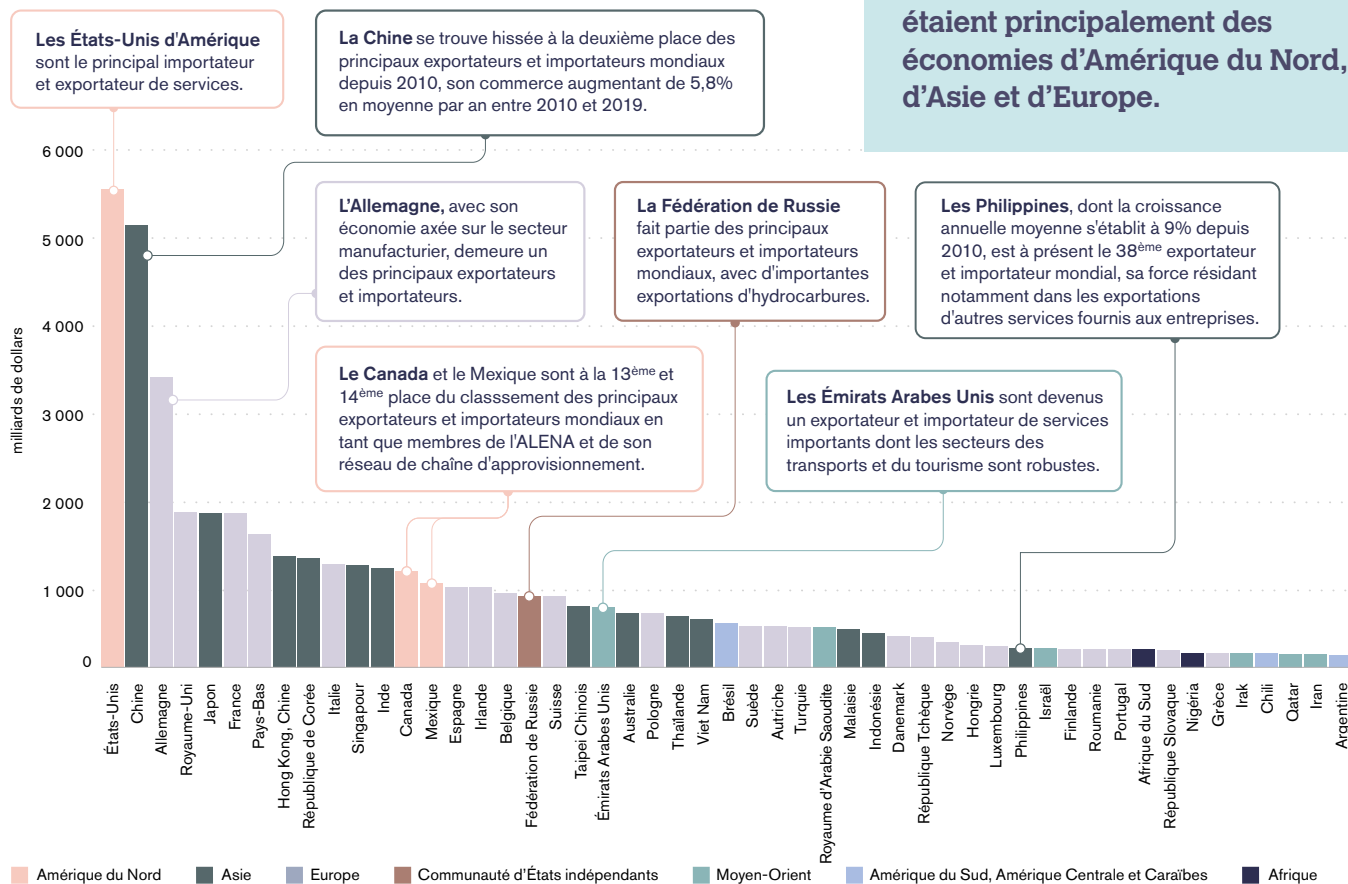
étaient principalement des économies d'Amérique du Nord, d'Asie et d'Europe.

**Les États-Unis d'Amérique** sont le principal importateur et exportateur de services.

**La Chine** se trouve hissée à la deuxième place des principaux exportateurs et importateurs mondiaux depuis 2010, son commerce augmentant de 5,8% en moyenne par an entre 2010 et 2019.

**L'Allemagne,** avec son économie axée sur le secteur manufacturier, demeure un des principaux exportateurs et importateurs.

**La Fédération de Russie** fait partie des principaux exportateurs et importateurs mondiaux, avec d'importantes exportations d'hydrocarbures.

**Les Philippines**, dont la croissance annuelle moyenne s'établit à 9% depuis 2010, est à présent le 38$^{ème}$ exportateur et importateur mondial, sa force résidant notamment dans les exportations d'autres services fournis aux entreprises.

**Le Canada** et le Mexique sont à la 13$^{ème}$ et 14$^{ème}$ place du classsement des principaux exportateurs et importateurs mondiaux en tant que membres de l'ALENA et de son réseau de chaîne d'approvisionnement.

**Les Émirats Arabes Unis** sont devenus un exportateur et importateur de services importants dont les secteurs des transports et du tourisme sont robustes.

milliards de dollars

6 000
5 000
4 000
3 000
2 000
1 000
0

États-Unis, Chine, Allemagne, Royaume-Uni, Japon, France, Pays-Bas, Hong Kong, Chine, République de Corée, Italie, Singapour, Inde, Canada, Mexique, Espagne, Irlande, Belgique, Fédération de Russie, Suisse, Taipei Chinois, Émirats Arabes Unis, Australie, Pologne, Thaïlande, Viet Nam, Brésil, Suède, Autriche, Turquie, Royaume d'Arabie Saoudite, Malaisie, Indonésie, Danemark, République Tchèque, Norvège, Hongrie, Luxembourg, Philippines, Israël, Finlande, Roumanie, Portugal, Afrique du Sud, République Slovaque, Nigéria, Grèce, Irak, Chili, Qatar, Iran, Argentine

Amérique du Nord | Asie | Europe | Communauté d'États indépendants | Moyen-Orient | Amérique du Sud, Amérique Centrale et Caraïbes | Afrique